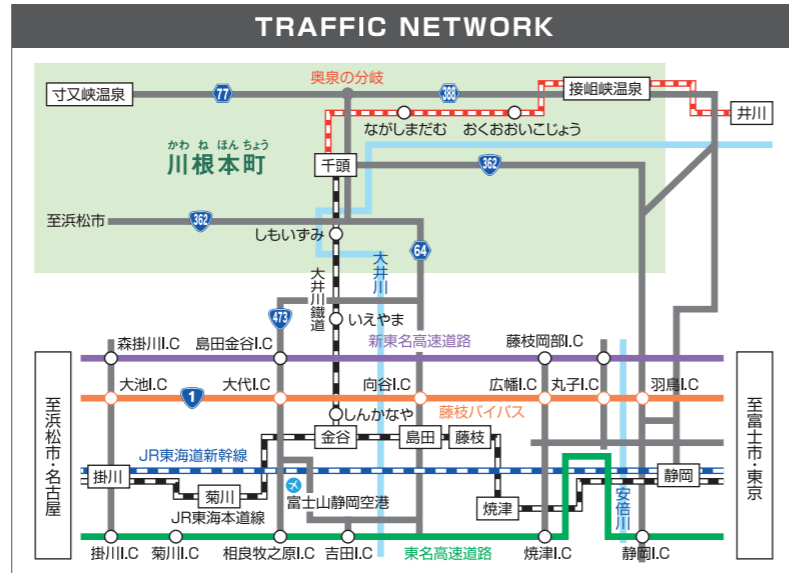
TRAFFIC NETWORK

奥泉の分岐
寸又峡温泉
77
388
接岨峡温泉
井川
ながしまだむ
おくおおいこじょう
かわねほんちょう
川根本町
千頭
362
至浜松市
362
しもいずみ
64
大井川
大井川鐵道
473
いえやま
新東名高速道路
森掛川I.C
島田金谷I.C
藤枝岡部I.C
大池I.C
1
大代I.C
向谷I.C
広幡I.C
丸子I.C
羽鳥I.C
しんかなや
藤枝バイパス
至浜松市・名古屋
至富士市・東京
JR東海道新幹線
金谷
島田
藤枝
掛川
菊川
富士山静岡空港
静岡
焼津
安倍川
JR東海本道線
掛川I.C
菊川I.C
相良牧之原I.C
吉田I.C
東名高速道路
焼津I.C
静岡I.C